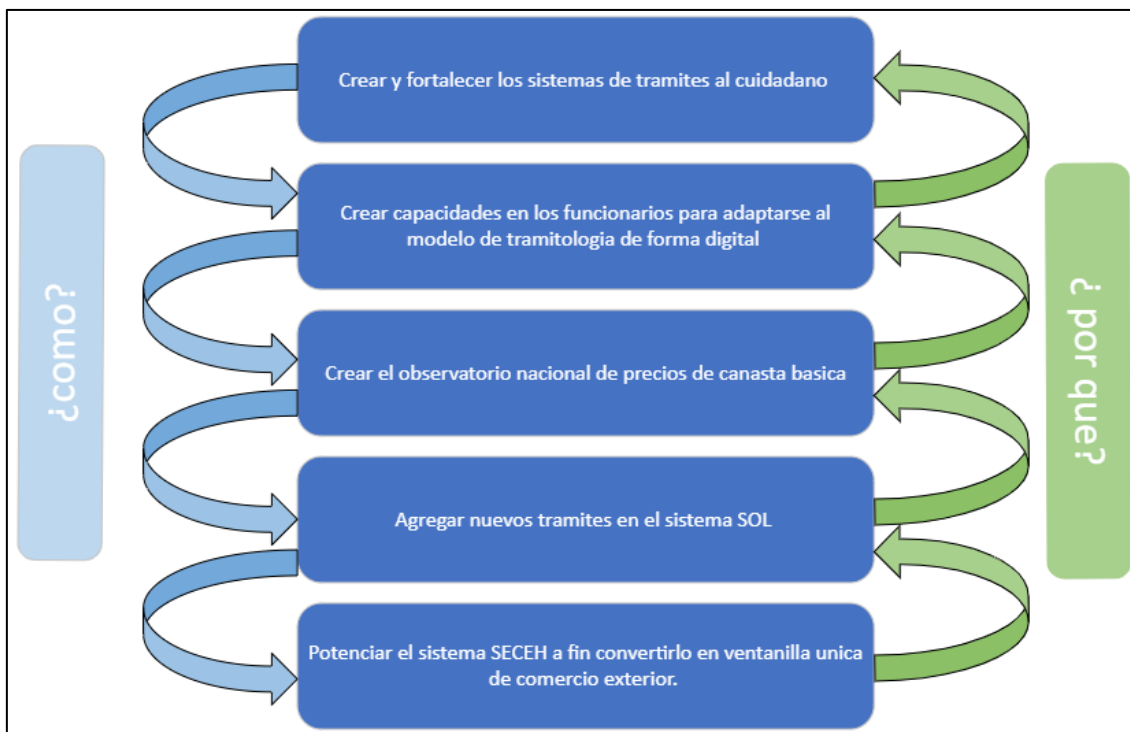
¿como?

Crear y fortalecer los sistemas de tramites al cuidadano

Crear capacidades en los funcionarios para adaptarse al modelo de tramitologia de forma digital

Crear el observatorio nacional de precios de canasta basica

Agregar nuevos tramites en el sistema SOL

Potenciar el sistema SECEH a fin convertirlo en ventanilla unica de comercio exterior.

¿ por que?